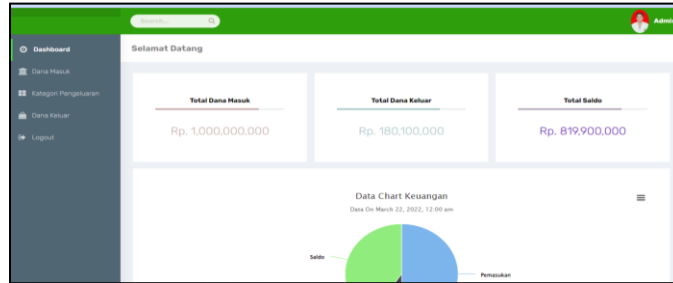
Search...

Admi

Dashboard

Dana Masuk

Kategori Pengeluaran

Dana Keluar

Logout

Selamat Datang

Total Dana Masuk

Rp. 1,000,000,000

Total Dana Keluar

Rp. 180,100,000

Total Saldo

Rp. 819,900,000

Data Chart Keuangan

Data On March 22, 2022, 12:00 am

Saldo

Pemasukan